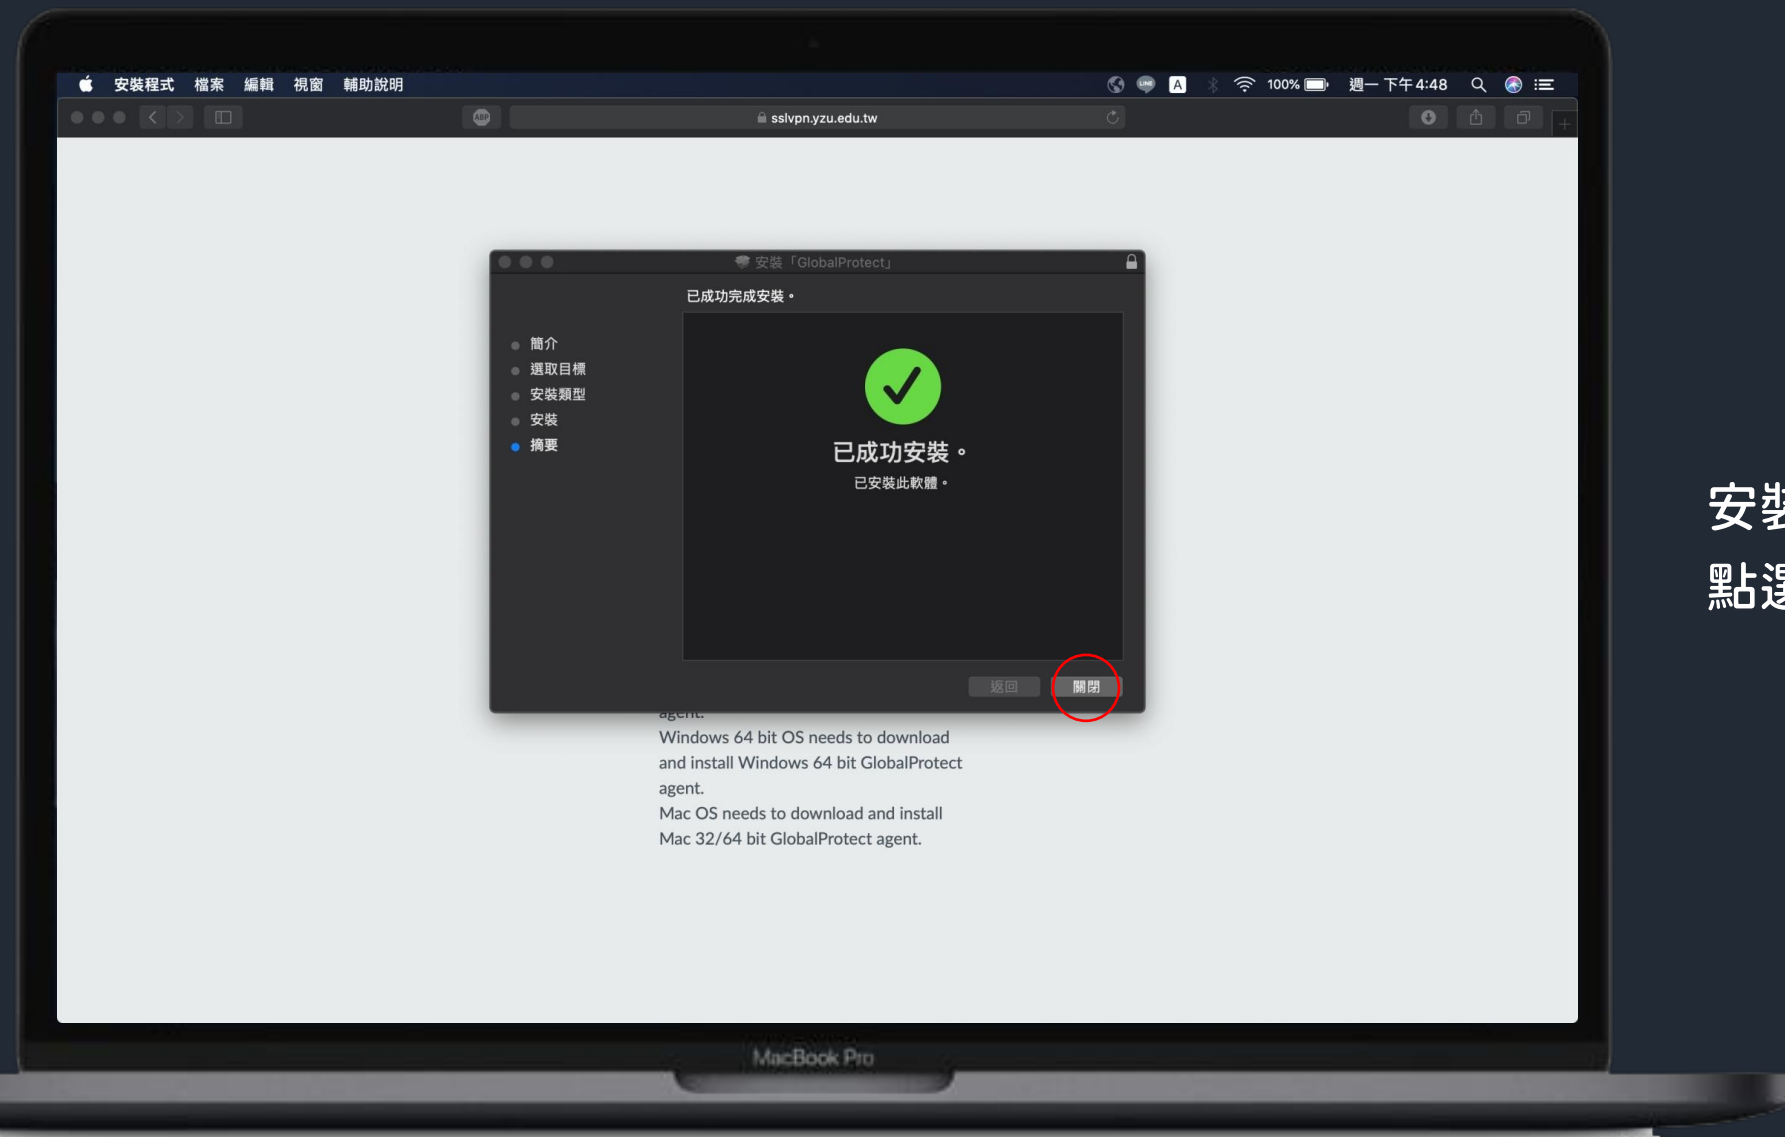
安裝程式 檔案 編輯 視窗 輔助說明

A 100% 週一 下午4:48

sslvpn.yzu.edu.tw

安裝「GlobalProtect」

已成功完成安裝。

簡介
選取目標
安裝類型
安裝
摘要

已成功安裝。
已安裝此軟體。

返回
關閉

agent.
Windows 64 bit OS needs to download and install Windows 64 bit GlobalProtect agent.
Mac OS needs to download and install Mac 32/64 bit GlobalProtect agent.

MacBook Pro

安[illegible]
點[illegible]